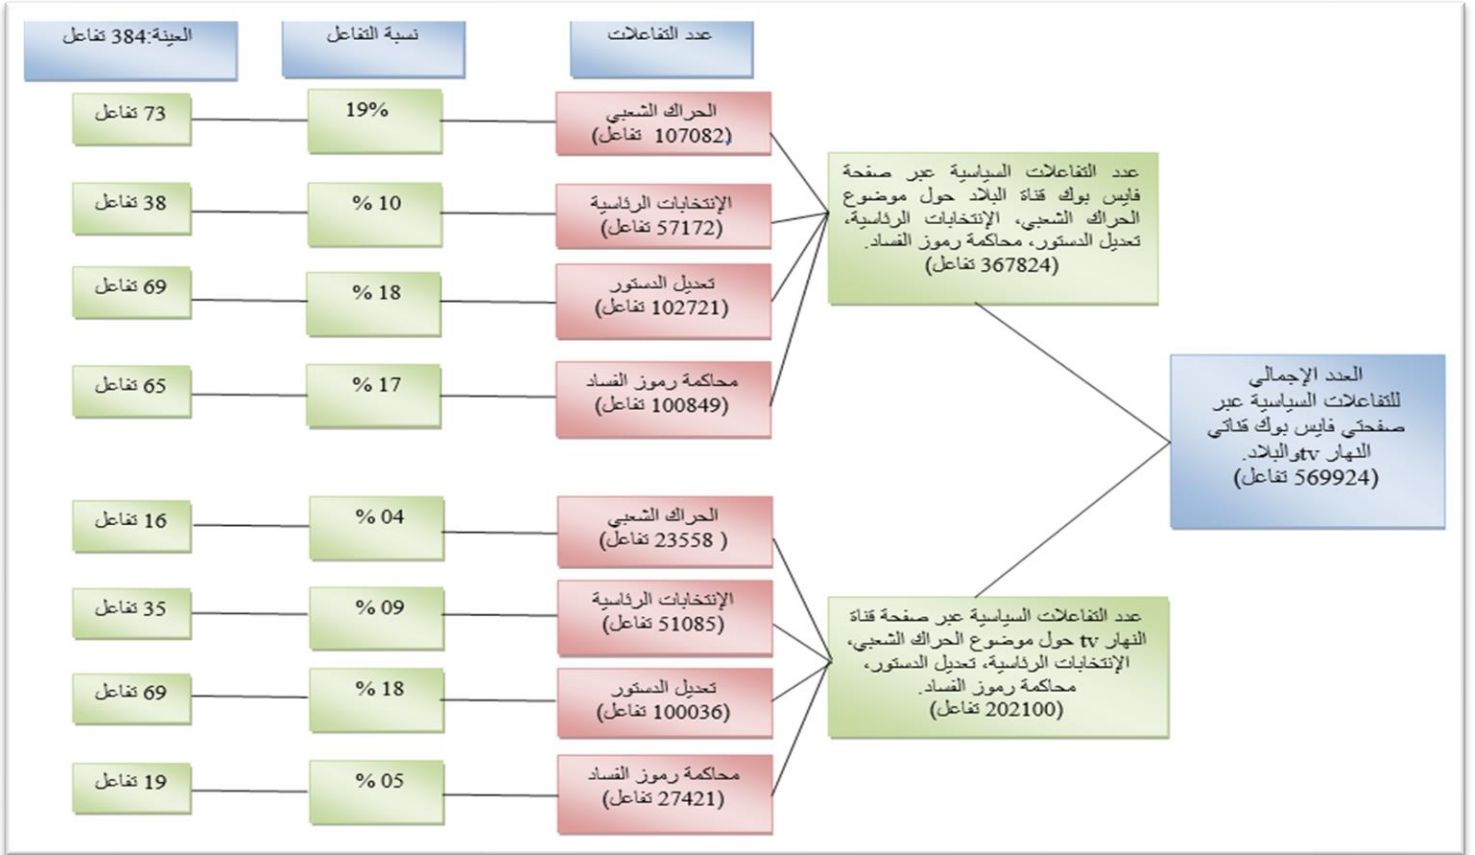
العينة:384 تفاعل

نسبة التفاعل

عدد التفاعلات

73 تفاعل

19%

الحراك الشعبي (107082 تفاعل)

38 تفاعل

% 10

الإنتخابات الرئاسية (57172 تفاعل)

69 تفاعل

% 18

تعديل الدستور (102721 تفاعل)

65 تفاعل

% 17

محاكمة رموز الفساد (100849 تفاعل)

عدد التفاعلات السياسية عبر صفحة فايس بوك قناة البلاد حول موضوع الحراك الشعبي، الإنتخابات الرئاسية، تعديل الدستور، محاكمة رموز الفساد. (367824 تفاعل)

العدد الإجمالي للتفاعلات السياسية عبر صفحتي فايس بوك قناتي النهار tvوالبلاد. (569924 تفاعل)

16 تفاعل

% 04

الحراك الشعبي ( 23558 تفاعل)

35 تفاعل

% 09

الإنتخابات الرئاسية (51085 تفاعل)

69 تفاعل

% 18

تعديل الدستور (100036 تفاعل)

19 تفاعل

% 05

محاكمة رموز الفساد (27421 تفاعل)

عدد التفاعلات السياسية عبر صفحة قناة النهار tv حول موضوع الحراك الشعبي، الإنتخابات الرئاسية، تعديل الدستور، محاكمة رموز الفساد. (202100 تفاعل)